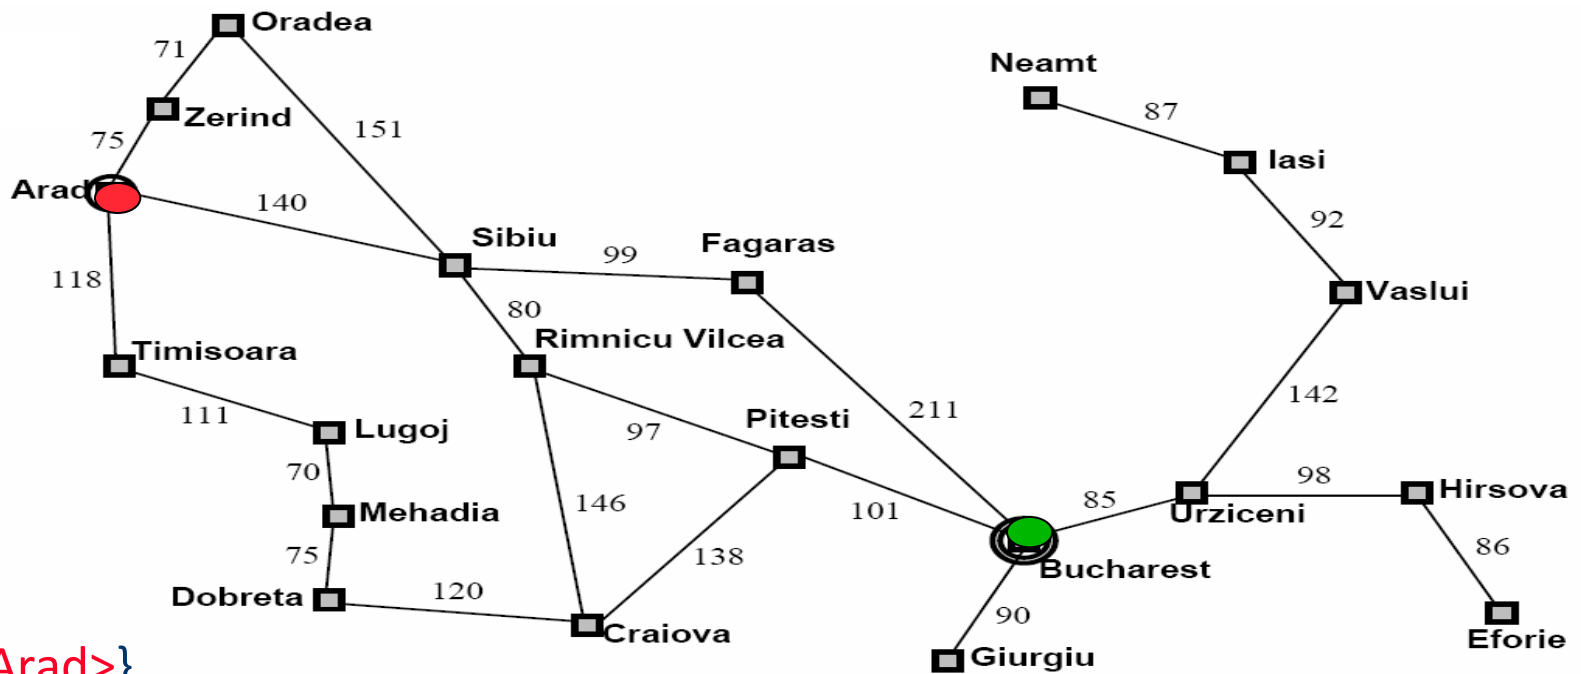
Oradea
71
Zerind
151
75
Arad
140
Neamt
87
Iasi
92
Sibiu
99
Fagaras
118
80
Vaslui
Timisoara
Rimnicu Vilcea
111
Lugoj
97
Pitesti
211
142
70
Mehadia
146
101
85
Urziceni
98
Hirsova
75
138
86
Dobreta
120
Bucharest
90
Craiova
Eforie
Giurgiu
Arad>}